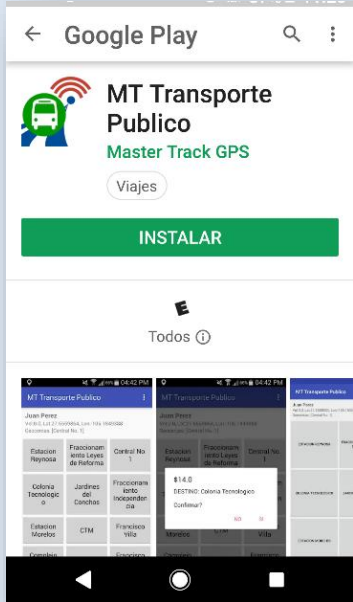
Google Play

MT Transporte Publico
Master Track GPS
Viajes

INSTALAR

E
Todos ⓘ

04:42 PM
MT Transporte Publico
Juan Perez
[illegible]
Estacion Reynosa | Fraccionamiento Leyes de Reforma | Central No 1
Colonia Tecnologico | Jardines del Conchas | Fraccionamiento Independencia
Estacion Morelos | CTM | Francisco Villa
Campiña

04:42 PM
MT Transporte Publico
Juan Perez
Estacion Reynosa | Fraccionamiento Leyes de Reforma | Central No 1
$14.0
DESTINO: Colonia Tecnologico
Confirmar?
NO SI
Morelos | Villa

MT Transporte Publico
Juan Perez
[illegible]